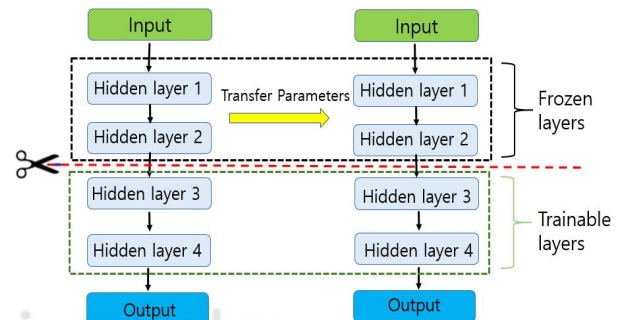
Input
Hidden layer 1
Hidden layer 2
Hidden layer 3
Hidden layer 4
Output

Transfer Parameters

Input
Hidden layer 1
Hidden layer 2
Hidden layer 3
Hidden layer 4
Output

Frozen layers

Trainable layers